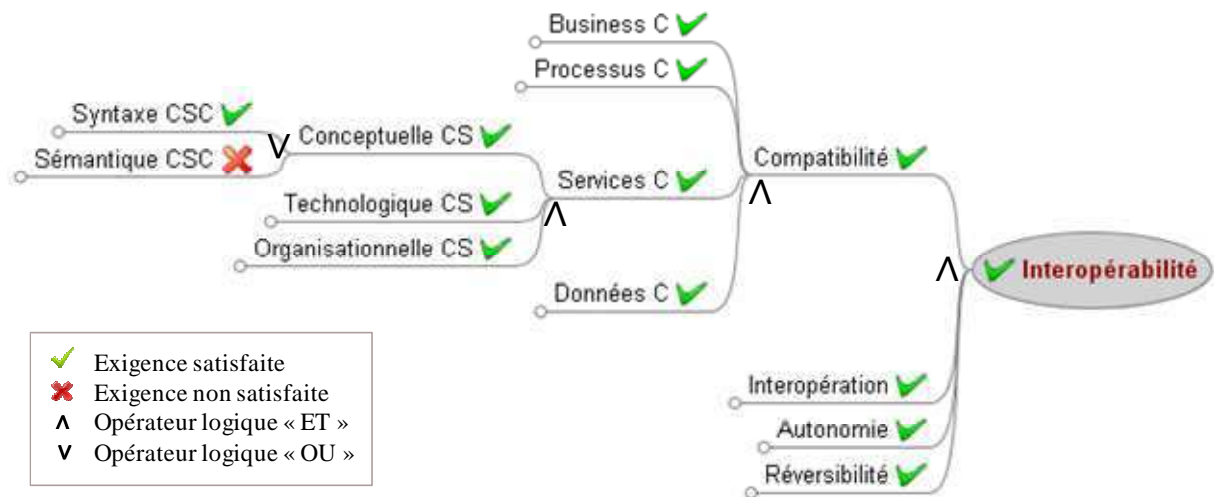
Business C
Processus C
Syntaxe CSC
Sémantique CSC
V
Conceptuelle CS
Services C
Compatibilité
Technologique CS
$\Lambda$
$\Lambda$
Organisationnelle CS
$\Lambda$
Interopérabilité
Données C

Exigence satisfaite
Exigence non satisfaite
$\Lambda$ Opérateur logique « ET »
V Opérateur logique « OU »

Interopération
Autonomie
Réversibilité